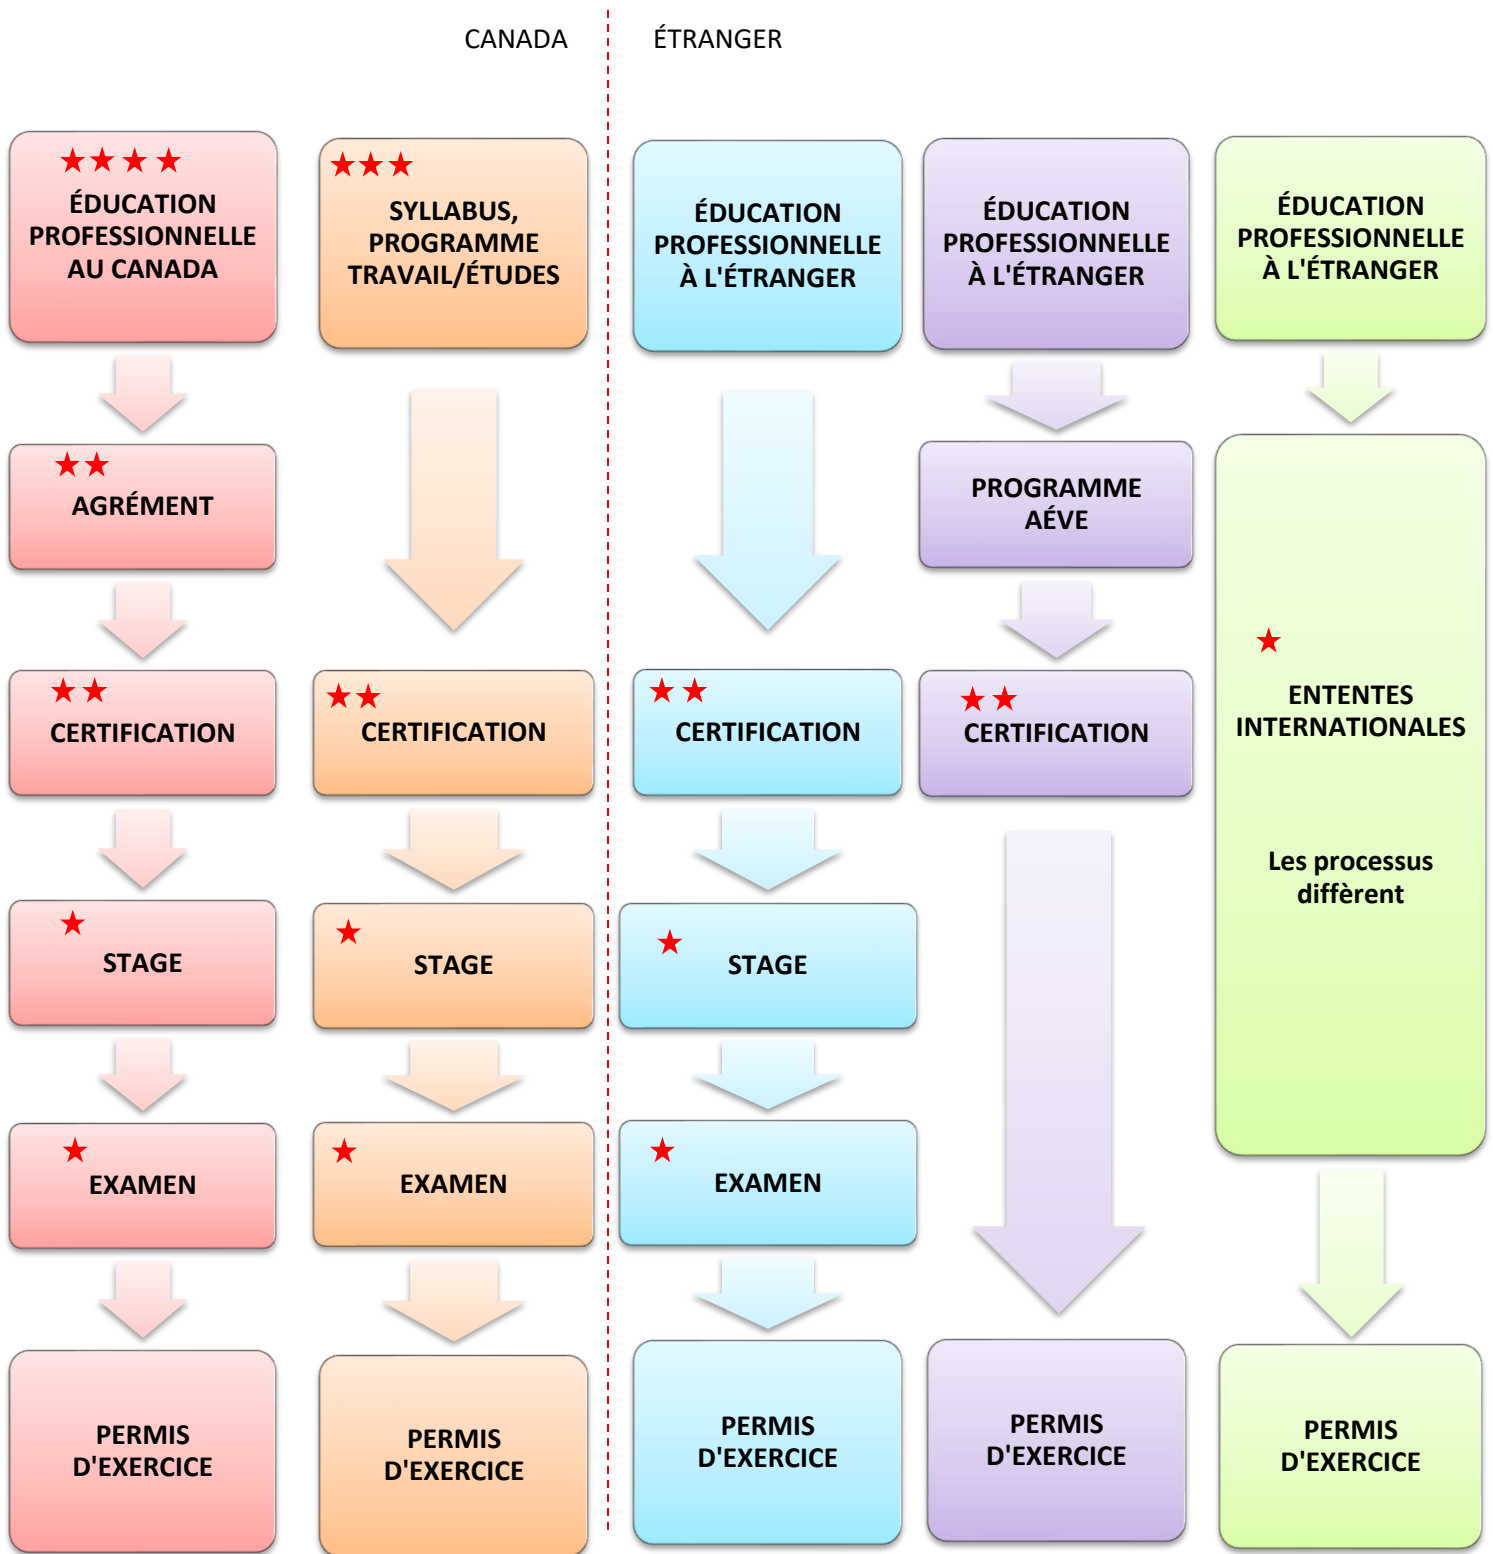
CANADA

ÉTRANGER

★★★★ ÉDUCATION PROFESSIONNELLE AU CANADA

★★ AGRÉMENT

★★ CERTIFICATION

★ STAGE

★ EXAMEN

PERMIS D'EXERCICE

★★★ SYLLABUS, PROGRAMME TRAVAIL/ÉTUDES

★★ CERTIFICATION

★ STAGE

★ EXAMEN

PERMIS D'EXERCICE

ÉDUCATION PROFESSIONNELLE À L'ÉTRANGER

★★ CERTIFICATION

★ STAGE

★ EXAMEN

PERMIS D'EXERCICE

ÉDUCATION PROFESSIONNELLE À L'ÉTRANGER

PROGRAMME AÉVE

★★ CERTIFICATION

PERMIS D'EXERCICE

ÉDUCATION PROFESSIONNELLE À L'ÉTRANGER

★ ENTENTES INTERNATIONALES

Les processus diffèrent

PERMIS D'EXERCICE